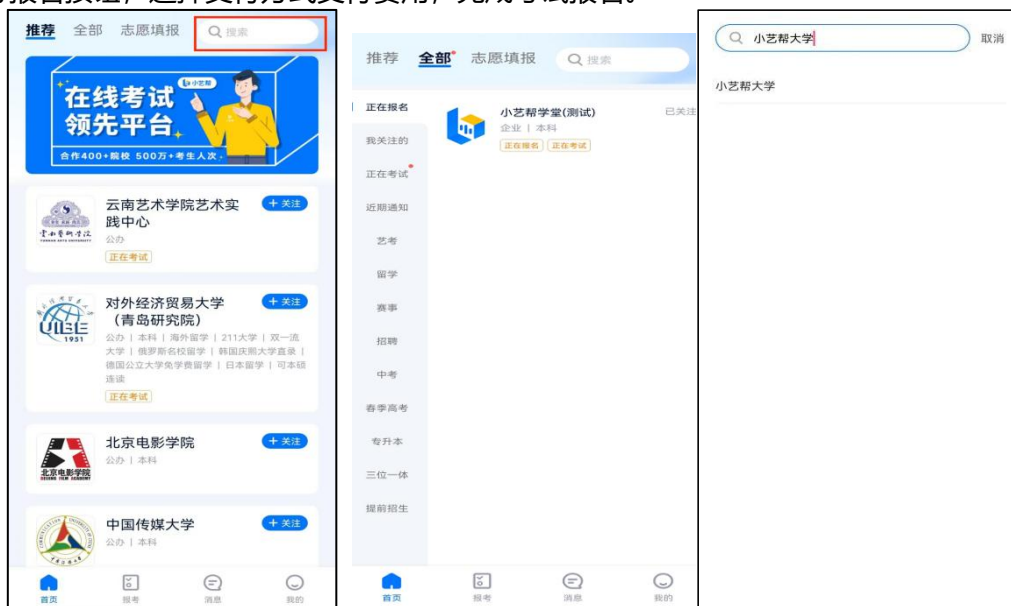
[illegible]报名入口，选择要报名的专业，完成考试报名。

推荐 全部 志愿填报 搜索

小艺帮

在线考试
领先平台

合作400+院校 500万+考生人次

云南艺术学院艺术实践中心
公办
正在考试
+ 关注

对外经济贸易大学（青岛研究院）
公办 | 本科 | 海外留学 | 211大学 | 双一流大学 | 俄罗斯名校留学 | 韩国庆熙大学直录 | 德国公立大学免学费留学 | 日本留学 | 可本硕连读
正在考试
+ 关注

1951

北京电影学院
公办 | 本科
+ 关注

北京电影学院

中国传媒大学
公办 | 本科
+ 关注

首页 报考 消息 我的

推荐 全部 志愿填报 搜索

正在报名
我关注的
正在考试
近期通知
艺考
留学
赛事
招聘
中考
春季高考
专升本
三位一体
提前招生

小艺帮学堂(测试)
企业 | 本科
正在报名 正在考试
已关注

首页 报考 消息 我的

小艺帮大学 取消

小艺帮大学